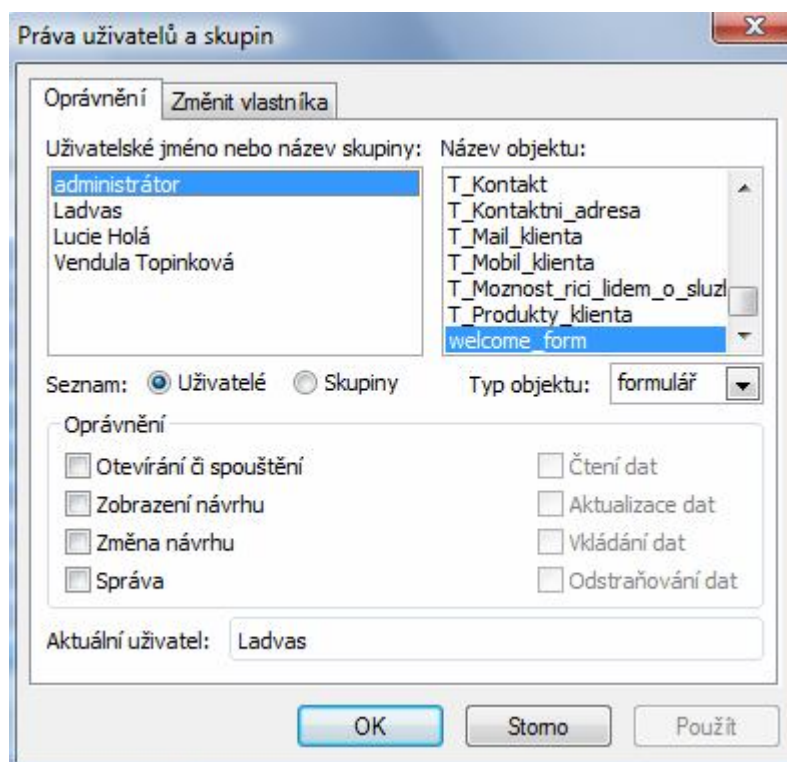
Práva uživatelů a skupin

Oprávnění | Změnit vlastníka

Uživatelské jméno nebo název skupiny:
administrátor
Ladvas
Lucie Holá
Vendula Topinková

Název objektu:
T_Kontakt
T_Kontaktni_adresa
T_Mail_klienta
T_Mobil_klienta
T_Moznost_rici_lidem_o_sluzl
T_Produkty_klienta
welcome_form

Seznam: Uživatelé Skupiny

Typ objektu: formulář

Oprávnění
Otevírání či spouštění
Zobrazení návrhu
Změna návrhu
Správa
Čtení dat
Aktualizace dat
Vkládání dat
Odstraňování dat

Aktuální uživatel: Ladvas

OK Storno Použít